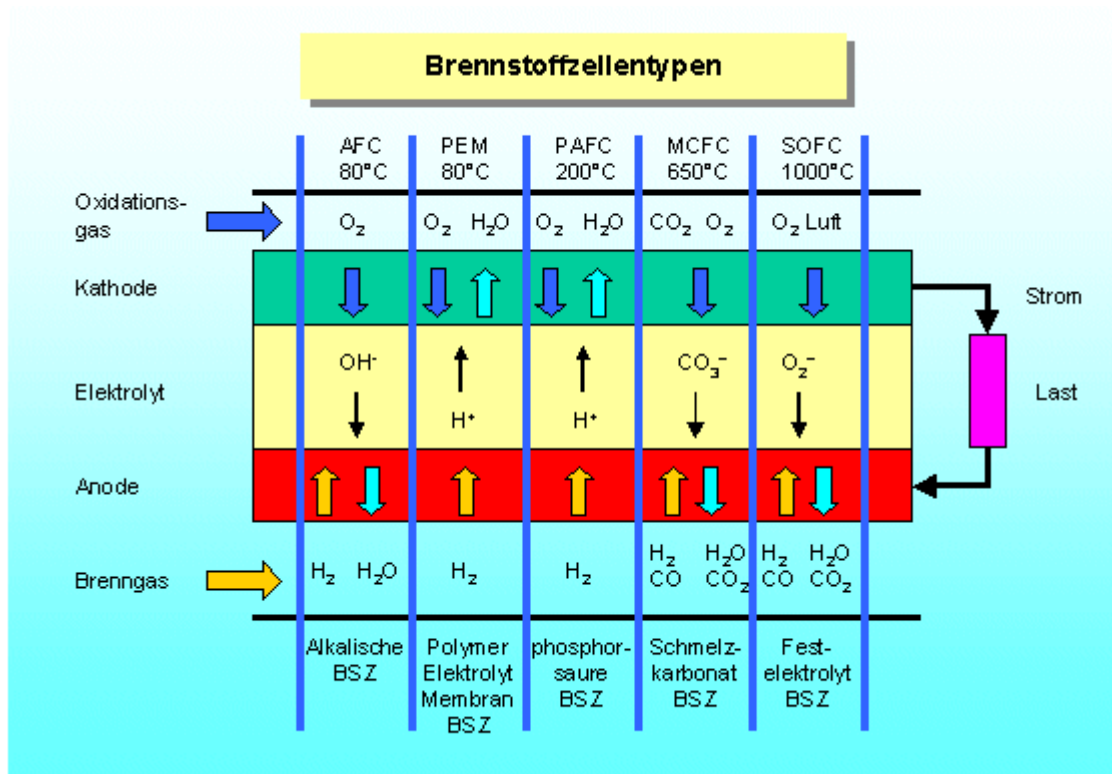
Brennstoffzellentypen

| | AFC 80°C | PEM 80°C | PAFC 200°C | MCFC 650°C | SOFC 1000°C | |
|---|---|---|---|---|---|---|
| Oxidationsgas | $O_2$ | $O_2$ $H_2O$ | $O_2$ $H_2O$ | $CO_2$ $O_2$ | $O_2$ Luft | |
| Kathode | | | | | | Strom |
| Elektrolyt | $OH^-$ | $H^+$ | $H^+$ | $CO_3^-$ | $O_2^-$ | Last |
| Anode | | | | | | |
| Brenngas | $H_2$ $H_2O$ | $H_2$ | $H_2$ | $H_2$ CO $H_2O$ $CO_2$ | $H_2$ CO $H_2O$ $CO_2$ | |
| | Alkalische BSZ | Polymer Elektrolyt Membran BSZ | phosphorsaure BSZ | Schmelzkarbonat BSZ | Festelektrolyt BSZ | |